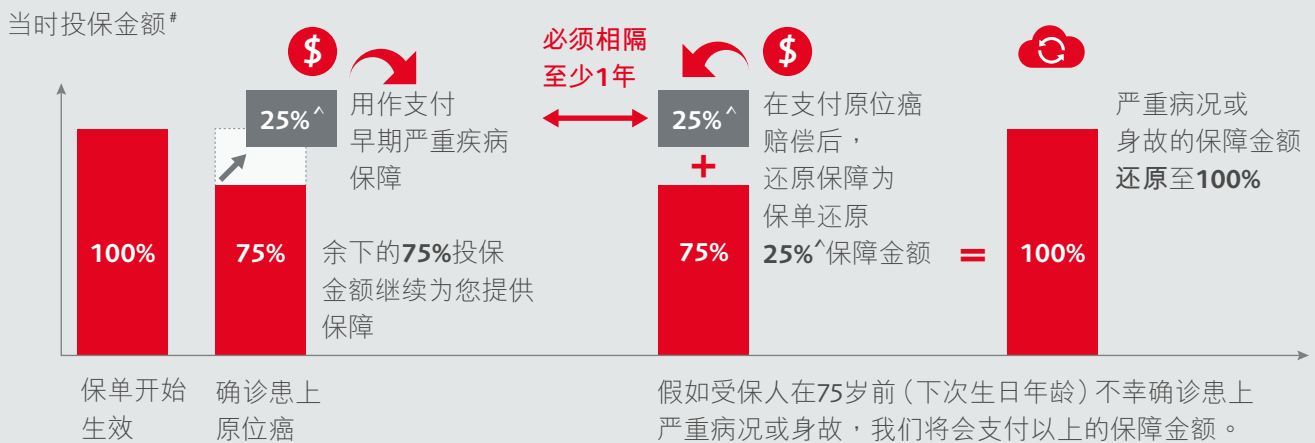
当时投保金额#

$

25%^

用作支付早期严重疾病保障

必须相隔至少1年

$

25%^

在支付原位癌赔偿后，还原保障为保单还原25%^保障金额

严重病况或身故的保障金额还原至100%

100%

75%

余下的75%投保金额继续为您提供保障

+

75%

=

100%

保单开始生效

确诊患上原位癌

假如受保人在75岁前（下次生日年龄）不幸确诊患上严重病况或身故，我们将会支付以上的保障金额。